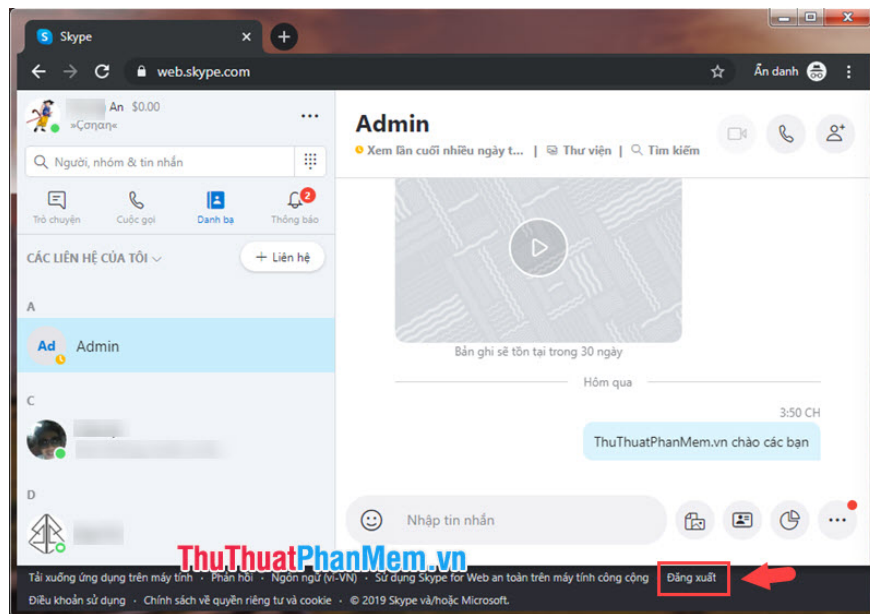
Skype

web.skype.com

Ẩn danh

An $0.00
»Çonan«

Người, nhóm & tin nhắn

Trò chuyện Cuộc gọi Danh bạ 2 Thông báo

CÁC LIÊN HỆ CỦA TÔI

+ Liên hệ

A

Ad Admin

C

D

Admin

Xem lần cuối nhiều ngày t... | Thư viện | Tìm kiếm

Bản ghi sẽ tồn tại trong 30 ngày

Hôm qua

3:50 CH

ThuThuatPhanMem.vn chào các bạn

Nhập tin nhắn

ThuThuatPhanMem.vn

Tải xuống ứng dụng trên máy tính · Phản hồi · Ngôn ngữ (vi-VN) · Sử dụng Skype for Web an toàn trên máy tính công cộng · Đăng xuất

Điều khoản sử dụng · Chính sách về quyền riêng tư và cookie · © 2019 Skype và/hoặc Microsoft.